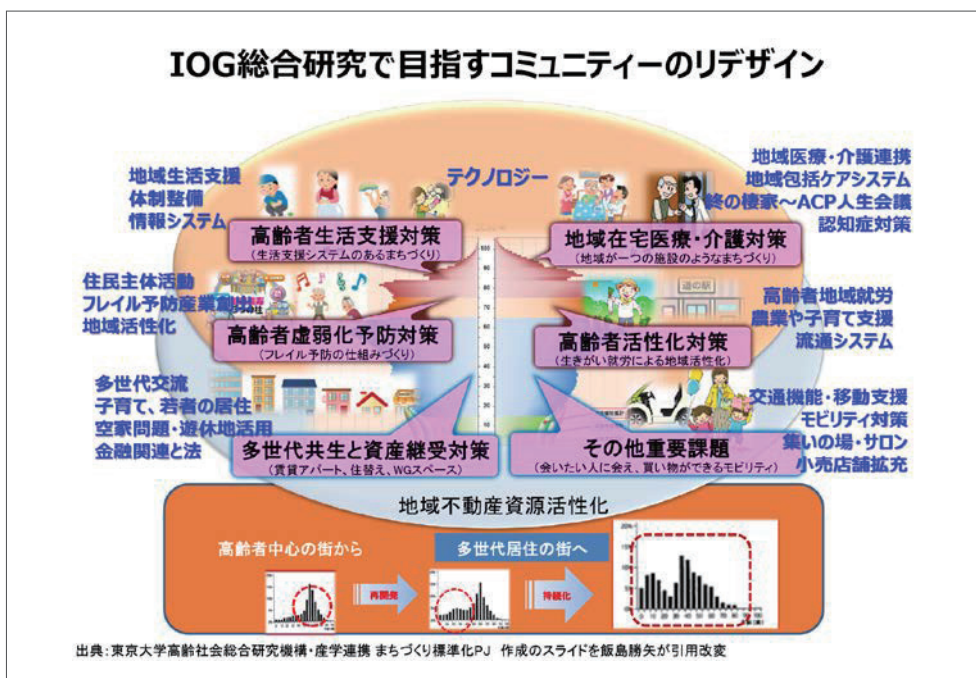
IOG総合研究で目指すコミュニティーのリデザイン

テクノロジー

地域生活支援
体制整備
情報システム

高齢者生活支援対策
（生活支援システムのあるまちづくり）

地域医療・介護連携
地域包括ケアシステム
終の棲家～ACP人生会議
認知症対策

地域在宅医療・介護対策
（地域が一つの施設のようなまちづくり）

住民主体活動
フレイル予防産業創出
地域活性化

高齢者虚弱化予防対策
（フレイル予防の仕組みづくり）

高齢者地域就労
農業や子育て支援
流通システム

高齢者活性化対策
（生きがい就労による地域活性化）

道の駅

多世代交流
子育て、若者の居住
空家問題・遊休地活用
金融関連と法

多世代共生と資産継受対策
（賃貸アパート、住替え、WGスペース）

交通機能・移動支援
モビリティ対策
集いの場・サロン
小売店舗拡充

その他重要課題
（会いたい人に会え、買い物ができるモビリティ）

地域不動産資源活性化

高齢者中心の街から

多世代居住の街へ

再開発

持続化

出典：東京大学高齢社会総合研究機構・産学連携 まちづくり標準化PJ 作成のスライドを飯島勝矢が引用改変